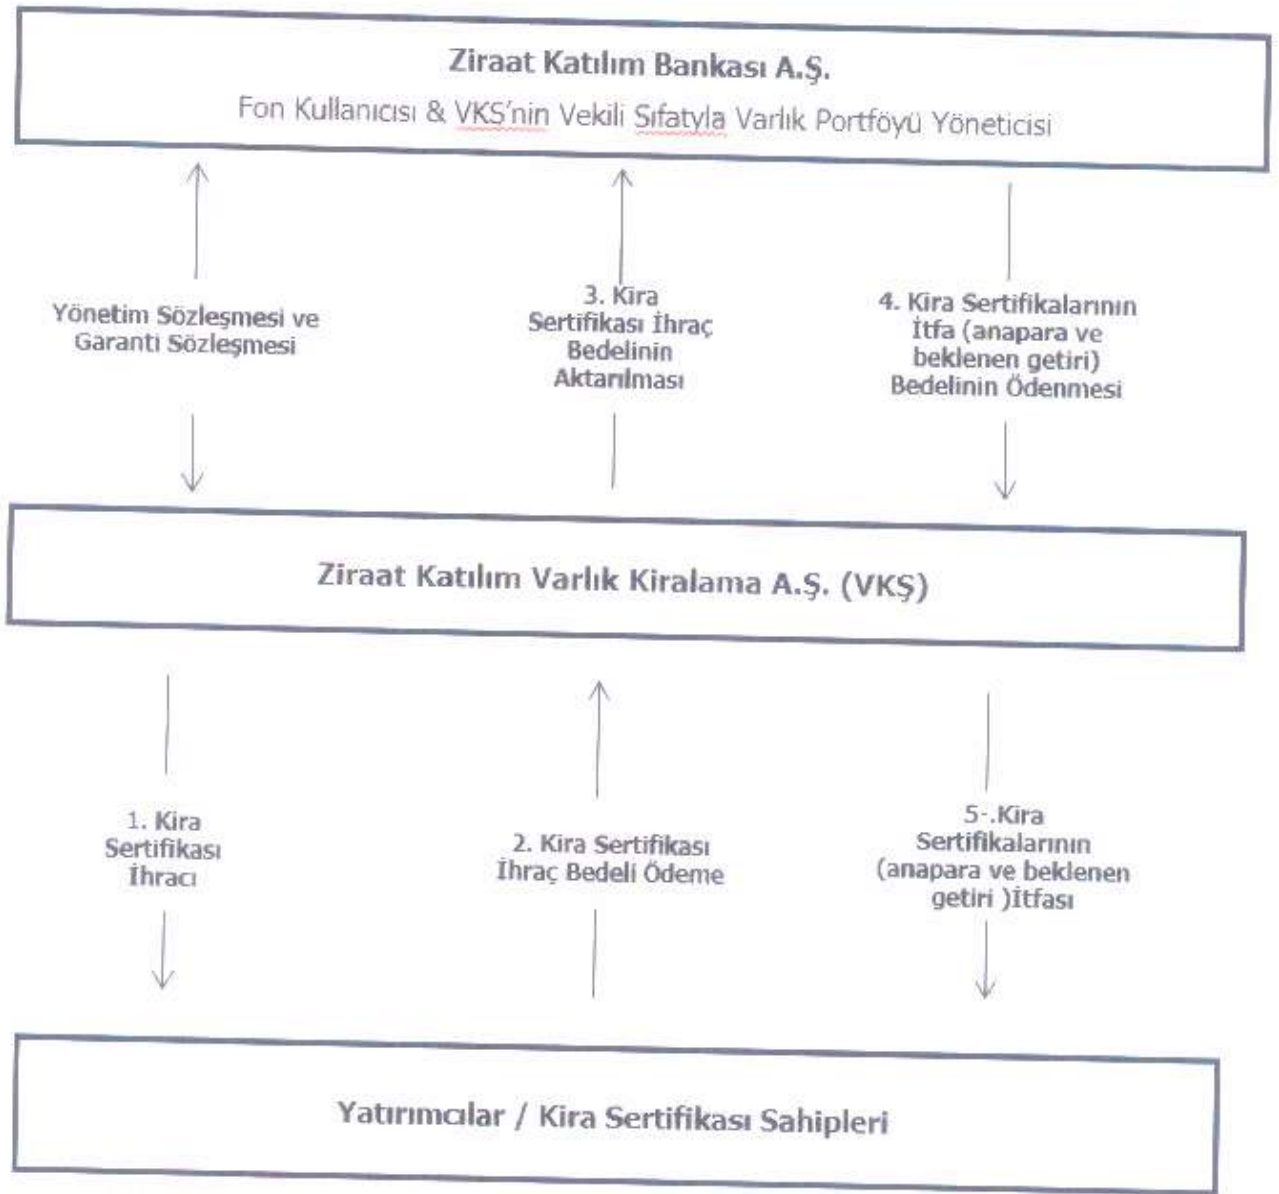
Ziraat Katılım Bankası A.Ş.
Fon Kullanıcısı & VKŞ'nin Vekili Sıfatyla Varlık Portföyü Yöneticisi

Yönetim Sözleşmesi ve Garanti Sözleşmesi

3. Kira Sertifikası İhraç Bedelinin Aktarılması

4. Kira Sertifikalarının İtfa (anapara ve beklenen getiri) Bedelinin Ödenmesi

Ziraat Katılım Varlık Kiralama A.Ş. (VKŞ)

1. Kira Sertifikası İhracı

2. Kira Sertifikası İhraç Bedeli Ödeme

5-.Kira Sertifikalarının (anapara ve beklenen getiri )İtfası

Yatırımcılar / Kira Sertifikası Sahipleri